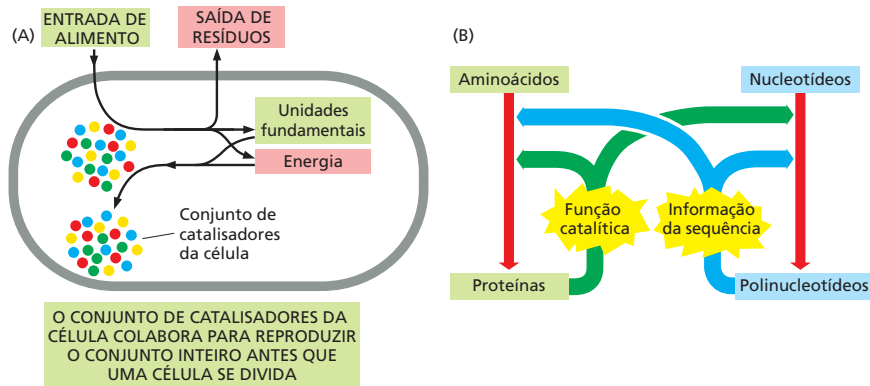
(A)

ENTRADA DE ALIMENTO

SAÍDA DE RESÍDUOS

Unidades fundamentais

Energia

Conjunto de catalisadores da célula

O CONJUNTO DE CATALISADORES DA CÉLULA COLABORA PARA REPRODUZIR O CONJUNTO INTEIRO ANTES QUE UMA CÉLULA SE DIVIDA

(B)

Aminoácidos

Nucleotídeos

Função catalítica

Informação da sequência

Proteínas

Polinucleotídeos